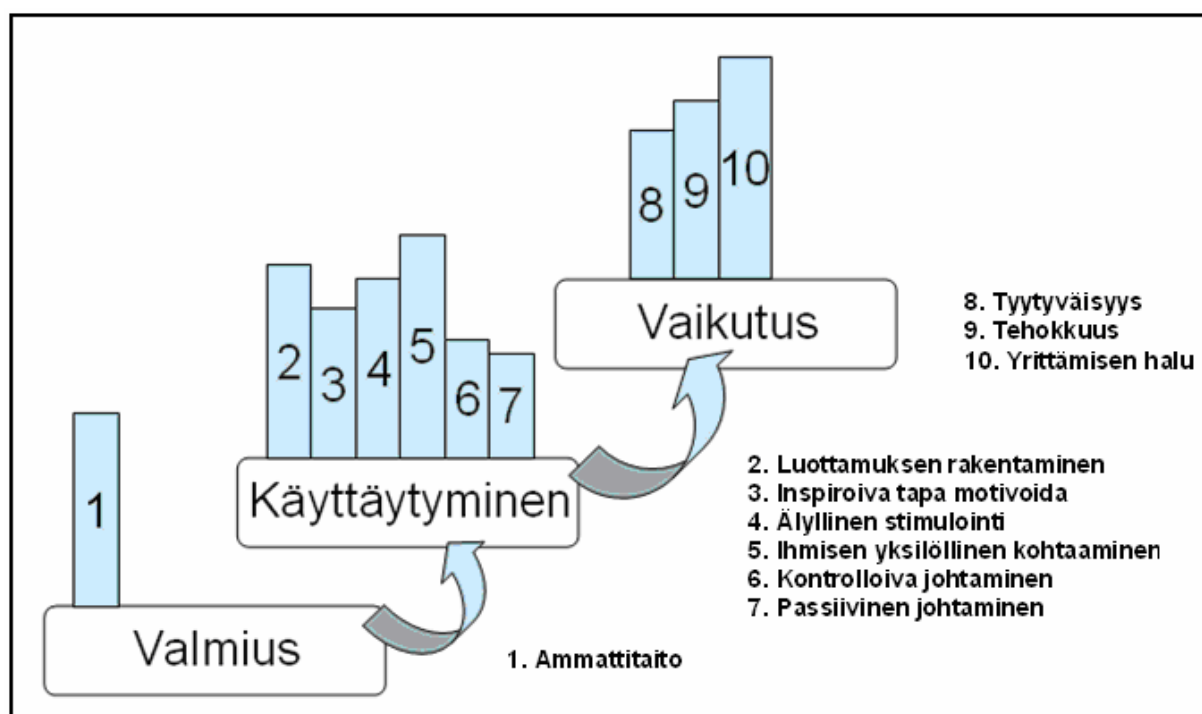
8 9 10

Vaikutus

8. Tyytyväisyys
9. Tehokkuus
10. Yrittämisen halu

2 3 4 5 6 7

Käyttäytyminen

2. Luottamuksen rakentaminen
3. Inspiroiva tapa motivoida
4. Älyllinen stimulointi
5. Ihmisen yksilöllinen kohtaaminen
6. Kontrolloiva johtaminen
7. Passiivinen johtaminen

1

Valmius

1. Ammattitaito